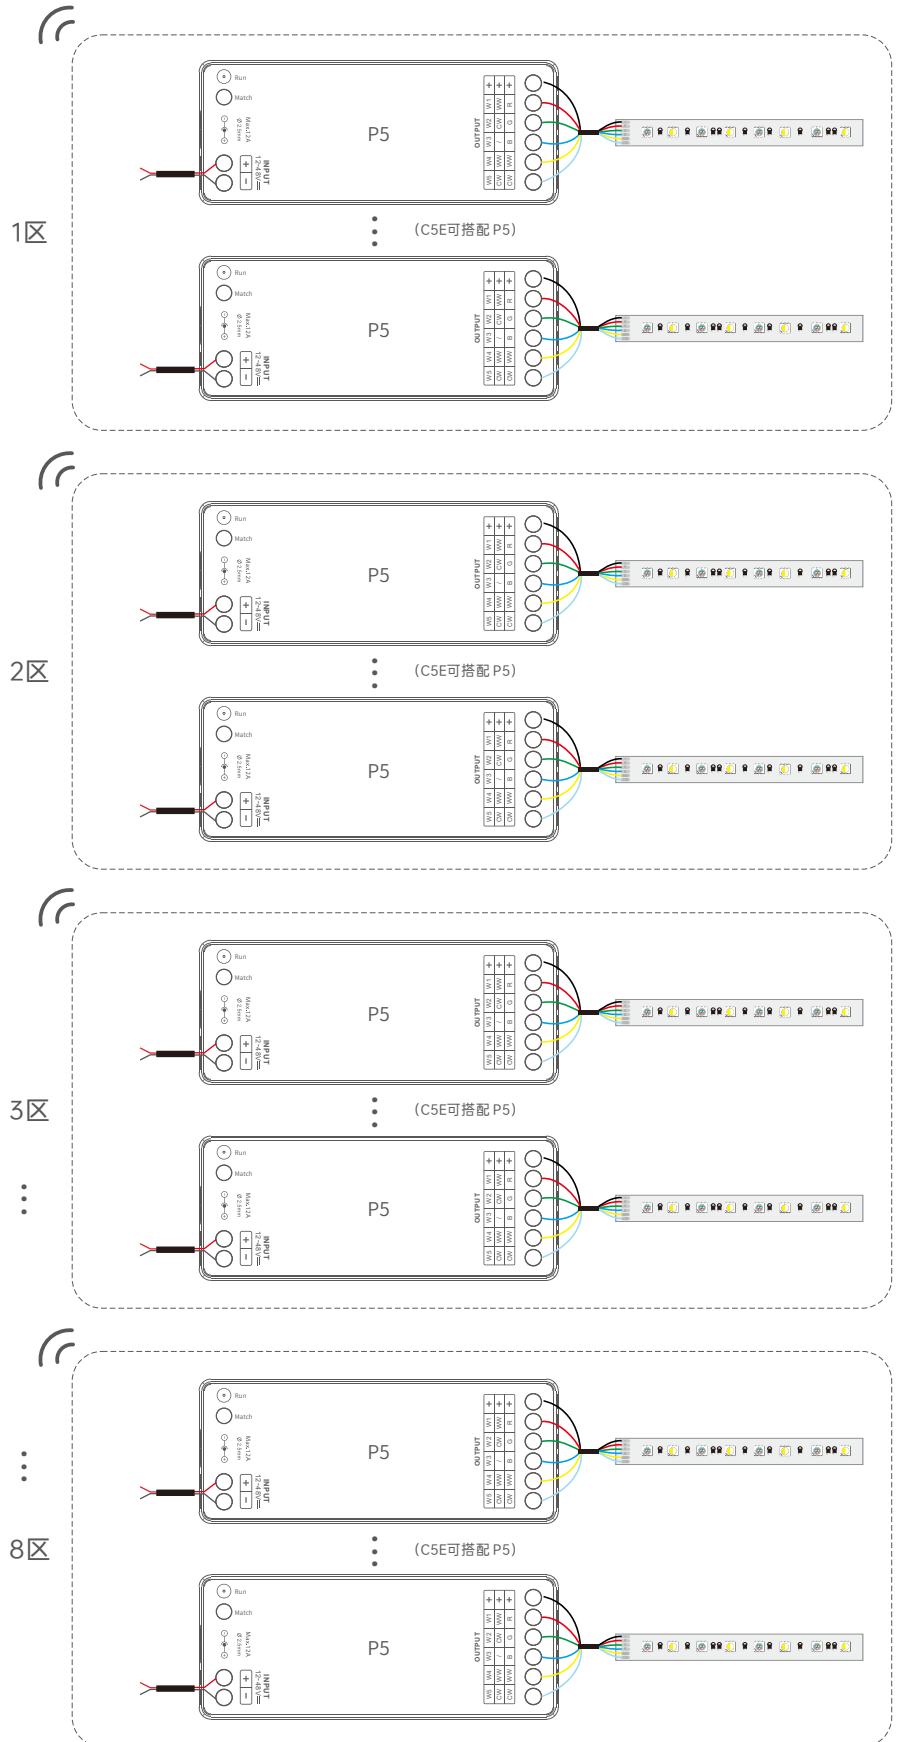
Run
Match
Max.12A
Ø 2.5mm
P5
OUTPUT
+ + +
W1 WW R
W2 CW G
W3 / B
W4 WW WW
W5 CW CW
INPUT
12-48V
+
-

1区

(C5E可搭配 P5)

Run
Match
Max.12A
Ø 2.5mm
P5
OUTPUT
+ + +
W1 WW R
W2 CW G
W3 / B
W4 WW WW
W5 CW CW
INPUT
12-48V
+
-

Run
Match
Max.12A
Ø 2.5mm
P5
OUTPUT
+ + +
W1 WW R
W2 CW G
W3 / B
W4 WW WW
W5 CW CW
INPUT
12-48V
+
-

2区

(C5E可搭配 P5)

Run
Match
Max.12A
Ø 2.5mm
P5
OUTPUT
+ + +
W1 WW R
W2 CW G
W3 / B
W4 WW WW
W5 CW CW
INPUT
12-48V
+
-

Run
Match
Max.12A
Ø 2.5mm
P5
OUTPUT
+ + +
W1 WW R
W2 CW G
W3 / B
W4 WW WW
W5 CW CW
INPUT
12-48V
+
-

3区

(C5E可搭配 P5)

Run
Match
Max.12A
Ø 2.5mm
P5
OUTPUT
+ + +
W1 WW R
W2 CW G
W3 / B
W4 WW WW
W5 CW CW
INPUT
12-48V
+
-

Run
Match
Max.12A
Ø 2.5mm
P5
OUTPUT
+ + +
W1 WW R
W2 CW G
W3 / B
W4 WW WW
W5 CW CW
INPUT
12-48V
+
-

8区

(C5E可搭配 P5)

Run
Match
Max.12A
Ø 2.5mm
P5
OUTPUT
+ + +
W1 WW R
W2 CW G
W3 / B
W4 WW WW
W5 CW CW
INPUT
12-48V
+
-